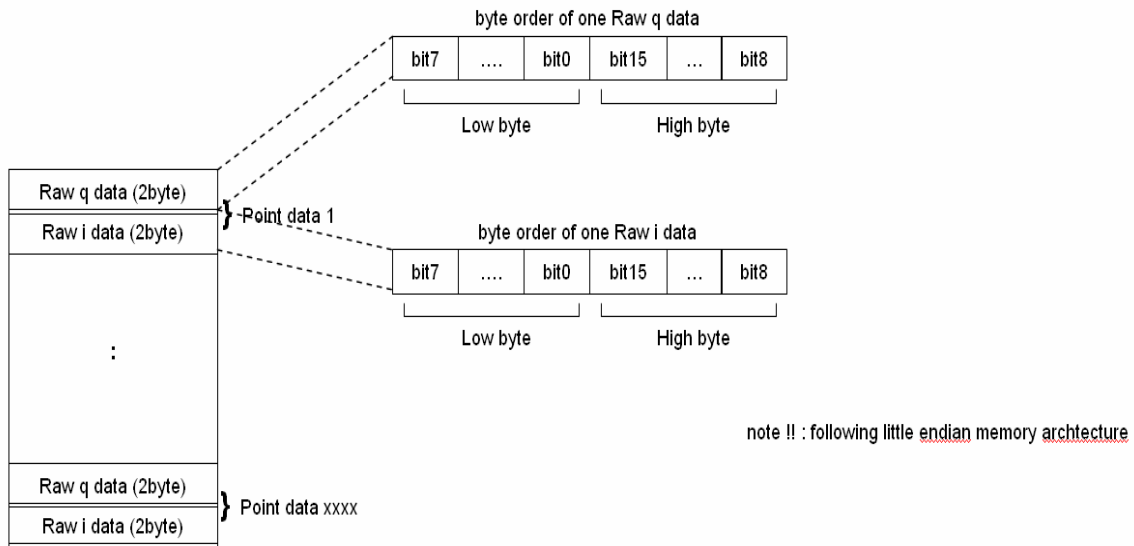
byte order of one Raw q data

| bit7 | .... | bit0 | bit15 | ... | bit8 |
|---|---|---|---|---|---|

Low byte High byte

Raw q data (2byte)
Raw i data (2byte)
} Point data 1

byte order of one Raw i data

| bit7 | .... | bit0 | bit15 | ... | bit8 |
|---|---|---|---|---|---|

Low byte High byte

:

note !! : following little endian memory archtecture

Raw q data (2byte)
Raw i data (2byte)
} Point data xxxx